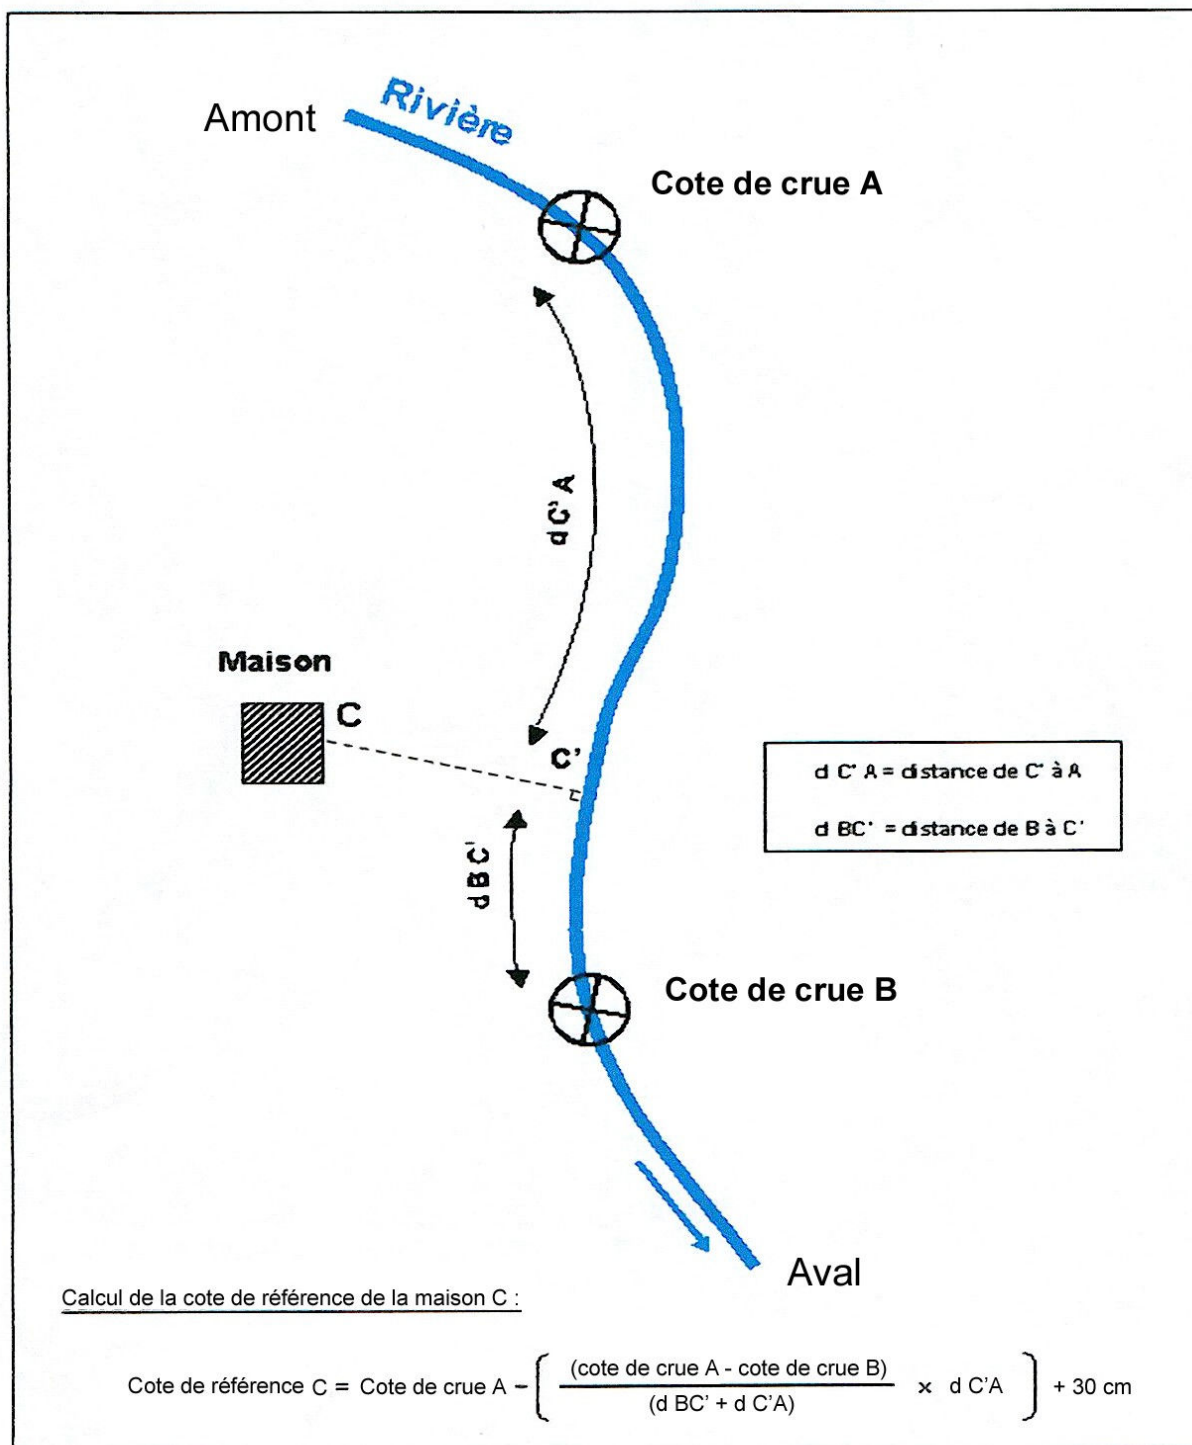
Amont

Rivière

Cote de crue A

d C' A

Maison

C

C'

d C' A = distance de C' à A

d BC' = distance de B à C'

d B C'

Cote de crue B

Aval

Calcul de la cote de référence de la maison C :

Cote de référence C = Cote de crue A $-\left( \frac{\text{(cote de crue A - cote de crue B)}}{\text{(d BC' + d C'A)}} \times \text{d C'A} \right)$ + 30 cm